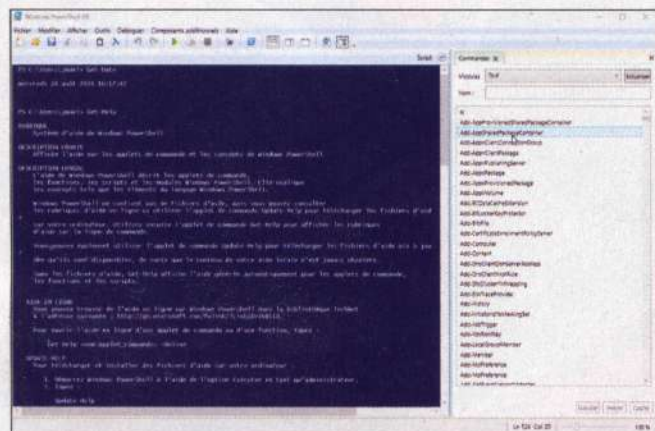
Windows PowerShell ISE

Fichier Modifier Afficher Outils Déboguer Composants additionnels Aide

Script

Commandes

Modules Tout Actualiser

Nom :

Add-AppxProvisionedPackage

Add-BitLockerKeyProtector

Add-Computer

Add-Content

Add-History

Add-Member

Add-Type

PS C:\Users\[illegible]> Get-Date

mercredi 24 août 2016 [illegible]

PS C:\Users\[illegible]> Get-Help

RUBRIQUE
Système d'aide de Windows PowerShell

DESCRIPTION COURTE
Affiche l'aide sur les applets de commande et les concepts de Windows PowerShell.

DESCRIPTION LONGUE
L'aide de Windows PowerShell décrit les applets de commande, les fonctions, les scripts et les modules Windows PowerShell. Elle explique les concepts tels que les éléments du langage Windows PowerShell.

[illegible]

AIDE EN LIGNE
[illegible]

Get-Help <nom-applet-commande> -Online

UPDATE-HELP
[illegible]

Update-Help

Ln 524 Col 25 100 %